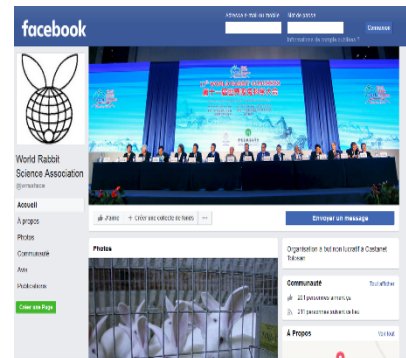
facebook

Adresse e-mail ou mobile
Mot de passe
Connexion
Informations de compte oubliées ?

World Rabbit Science Association
@wrsaface

Accueil
À propos
Photos
Communauté
Avis
Publications

Créer une Page

J'aime
Créer une collecte de fonds
...

Envoyer un message

Photos

Organisation à but non lucratif à Castanet Tolosan

Communauté
Tout afficher
231 personnes aiment ça
231 personnes suivent ceci

À Propos
Voir tout